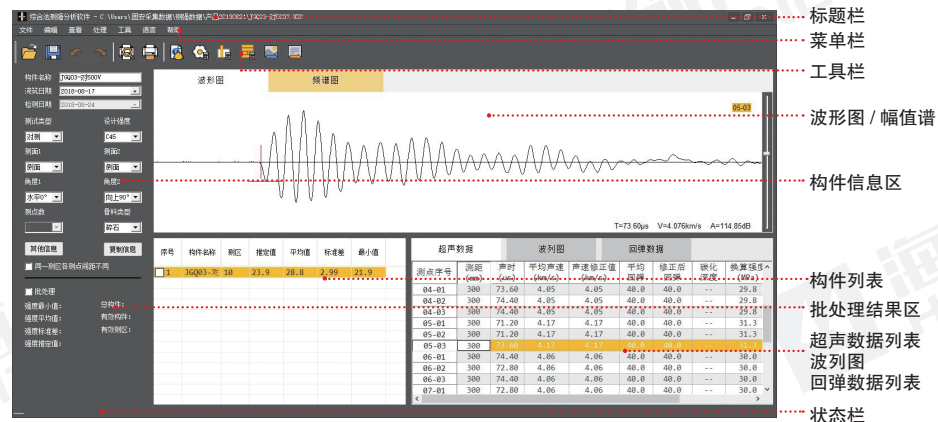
综合法测强分析软件 - C:\Users\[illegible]\2018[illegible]\3GQ03-文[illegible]

文件 编辑 查看 处理 工具 语言 帮助

构件名称 3GQ03-文500V
浇筑日期 2018-08-17
检测日期 2018-08-24

测试类型 设计强度
对测 C45
测面1 测面2
侧面 侧面
角度1 角度2
水平0° 向上90°
测点数 骨料类型
碎石

其他信息 复制信息

同一测区各测点间距不同

批处理
强度最小值: 总构件:
强度平均值: 有效构件:
强度标准差: 无效构件:
强度推定值:

波形图 频谱图

05-03

T=73.60μs V=4.076km/s A=114.85dB

| 序号 | 构件名称 | 测区 | 推定值 | 平均值 | 标准差 | 最小值 |
|---|---|---|---|---|---|---|
| 1 | 3GQ03-文 | 10 | 23.9 | 28.8 | 2.99 | 21.9 |

超声数据 波列图 回弹数据

| 测点序号 | 测距(mm) | 声时(us) | 平均声速(km/s) | 声速修正值(km/s) | 平均回弹 | 修正后回弹 | 碳化深度 | 换算强度(MPa) |
|---|---|---|---|---|---|---|---|---|
| 04-01 | 300 | 73.60 | 4.05 | 4.05 | 40.0 | 40.0 | -- | 29.8 |
| 04-02 | 300 | 74.40 | 4.05 | 4.05 | 40.0 | 40.0 | -- | 29.8 |
| 04-03 | 300 | 74.40 | 4.05 | 4.05 | 40.0 | 40.0 | -- | 29.8 |
| 05-01 | 300 | 71.20 | 4.17 | 4.17 | 40.0 | 40.0 | -- | 31.3 |
| 05-02 | 300 | 71.20 | 4.17 | 4.17 | 40.0 | 40.0 | -- | 31.3 |
| 05-03 | 300 | 73.60 | 4.17 | 4.17 | 40.0 | 40.0 | -- | 31.3 |
| 06-01 | 300 | 74.40 | 4.06 | 4.06 | 40.0 | 40.0 | -- | 30.0 |
| 06-02 | 300 | 72.80 | 4.06 | 4.06 | 40.0 | 40.0 | -- | 30.0 |
| 06-03 | 300 | 74.40 | 4.06 | 4.06 | 40.0 | 40.0 | -- | 30.0 |
| 07-01 | 300 | 72.80 | 4.06 | 4.06 | 40.0 | 40.0 | -- | 30.0 |

标题栏
菜单栏
工具栏
波形图 / 幅值谱
构件信息区
构件列表
批处理结果区
超声数据列表
波列图
回弹数据列表
状态栏